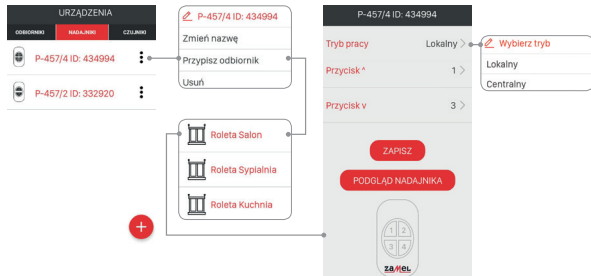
URZĄDZENIA

ODBIORNIKI | NADAJNIKI | CZUJNIKI

P-457/4 ID: 434994

P-457/2 ID: 332920

P-457/4 ID: 434994

Zmień nazwę

Przypisz odbiornik

Usuń

Roleta Salon

Roleta Sypialnia

Roleta Kuchnia

P-457/4 ID: 434994

Tryb pracy Lokalny

Przycisk ^ 1

Przycisk v 3

ZAPISZ

PODGLĄD NADAJNIKA

1 2 3 4

ZAMEL

Wybierz tryb

Lokalny

Centralny